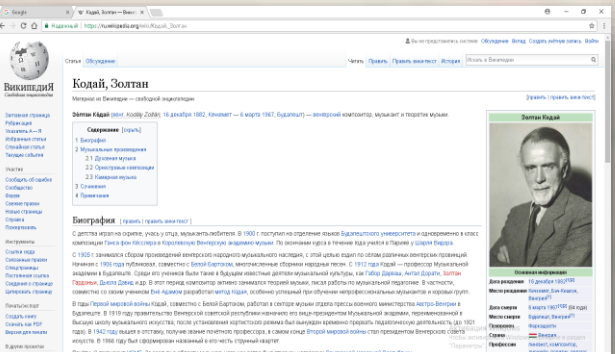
Google

Кодай, Золтан — Вики...

Надежный | https://ru.wikipedia.org/wiki/Кодай,_Золтан

Вы не представились системе Обсуждение Вклад Создать учётную запись Войти

ВИКИПЕДИЯ
Свободная энциклопедия

Статья Обсуждение

Читать Править Править вики-текст История

Искать в Википедии

Кодай, Золтан

Материал из Википедии — свободной энциклопедии

[править | править вики-текст]

Заглавная страница
Рубрики
Указатель А — Я
Избранные статьи
Случайная статья
Текущие события

Участие
Сообщить об ошибке
Сообщество
Форум
Свежие правки
Новые страницы
Справка
Пожертвовать

Инструменты
Ссылки сюда
Связанные правки
Спецстраницы
Постоянная ссылка
Сведения о странице
Цитировать страницу
Элемент Викиданных

Печать/экспорт
Создать книгу
Скачать как PDF
Версия для печати

Золтан Кодай (венг. Kodály Zoltán; 16 декабря 1882, Кечкемет — 6 марта 1967, Будапешт) — венгерский композитор, музыкант и теоретик музыки.

Содержание [скрыть]
1 Биография
2 Музыкальные произведения
2.1 Духовная музыка
2.2 Оркестровые композиции
2.3 Камерная музыка
3 Сочинения
4 Примечания

Биография [править | править вики-текст]

С детства играл на скрипке, учась у отца, музыканта-любителя. В 1900 г. поступил на отделение языков Будапештского университета и одновременно в класс композиции Ганса фон Кесслера в Королевскую Венгерскую академию музыки. По окончании курса в течение года учился в Париже у Шарля Видора.

С 1905 г. занимался сбором произведений венгерского народного музыкального наследия, с этой целью ездил по сёлам различных венгерских провинций. Начиная с 1906 года публиковал, совместно с Белой Бартоком, многочисленные сборники народных песен. С 1907 года Кодай — профессор Музыкальной академии в Будапеште. Среди его учеников были также в будущем известные деятели музыкальной культуры, как Габор Дарваш, Антал Дорати, Золтан Гардони, Дьёрдь Лигети и др. В этот период композитор активно занимается теорией музыки, пишет работы по музыкальной педагогике. В частности, совместно со своим учеником Енё Адамом разработал метод Кодая, особенно успешный при обучении непрофессиональных музыкантов и хоровых групп.

В годы Первой мировой войны Кодай, совместно с Белой Бартоком, работал в секторе музыки отдела прессы военного министерства Австро-Венгрии в Будапеште. В 1919 году правительство Венгерской советской республики назначило его вице-президентом Музыкальной академии, переименованной в высшую школу музыкального искусства, после установления хортистского режима был вынужден прекратить педагогическую деятельность (до 1921 года). В 1942 году вышел в отставку, получив звание почётного профессора, а самая конце Второй мировой войны стал президентом Венгерского совета искусств. В 1966 году был сформирован названный в его честь струнный квартет.

Золтан Кодай

Основная информация
Дата рождения 16 декабря 1882[1][2]
Место рождения Кечкемет, Шаг-Кишкун, Венгрия[3]
Дата смерти 6 марта 1967[1][2] (84 года)
Место смерти Будапешт, Венгрия[3]
Похоронен Фаркашрети
Страна Венгрия
Профессии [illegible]